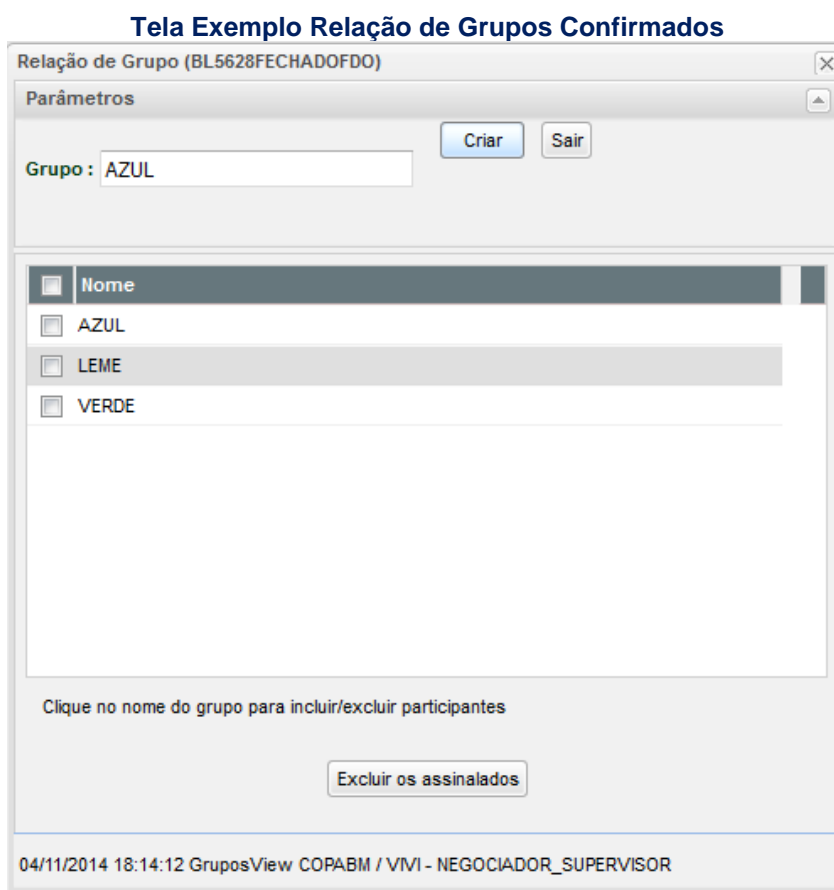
Tela Exemplo Relação de Grupos Confirmados

Relação de Grupo (BL5628FECHADOFDO)

Parâmetros

Criar Sair

Grupo : AZUL

| Nome |
|---|
| AZUL |
| LEME |
| VERDE |

Clique no nome do grupo para incluir/excluir participantes

Excluir os assinalados

04/11/2014 18:14:12 GruposView COPABM / VIVI - NEGOCIADOR_SUPERVISOR